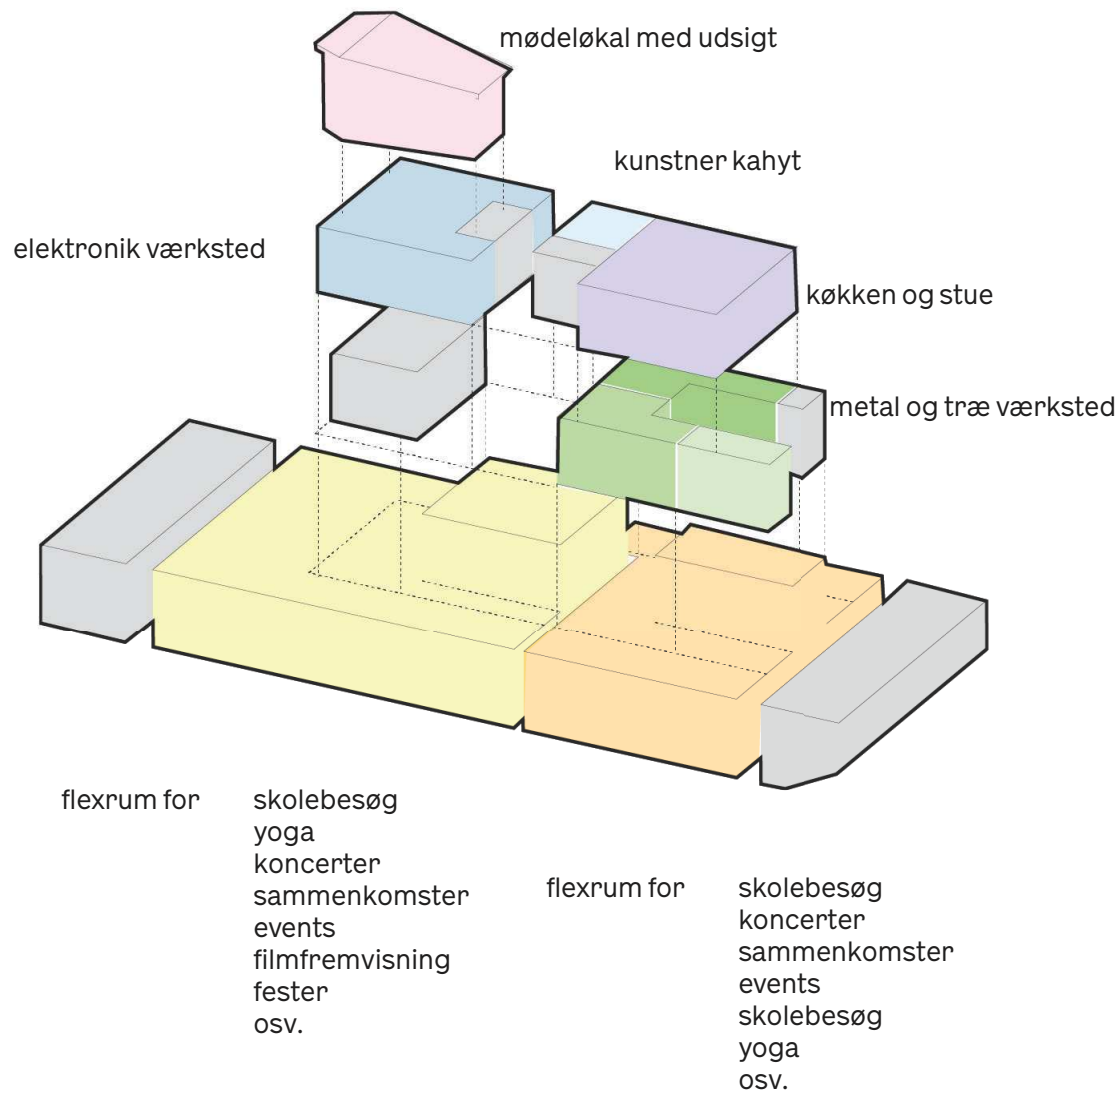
mødeløkal med udsigt

kunstner kahyt

elektronik værksted

køkken og stue

metal og træ værksted

flexrum for

skolebesøg
yoga
koncerter
sammenkomster
events
filmfremvisning
fester
osv.

flexrum for

skolebesøg
koncerter
sammenkomster
events
skolebesøg
yoga
osv.